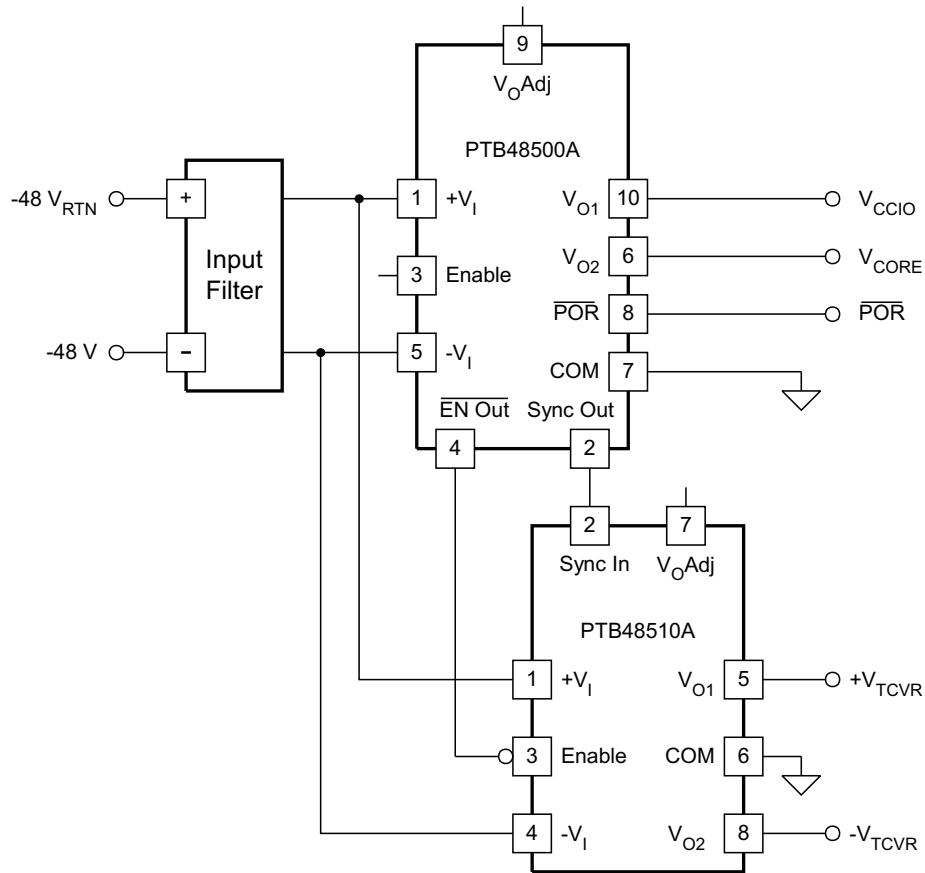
9
$V_O$Adj
PTB48500A
-48 $V_{RTN}$
+
Input Filter
-48 V
-
1 $+V_I$
3 Enable
5 $-V_I$
$V_{O1}$ 10
$V_{CCIO}$
$V_{O2}$ 6
$V_{CORE}$
$\overline{POR}$ 8
$\overline{POR}$
COM 7
$\overline{EN\ Out}$
Sync Out
4
2
2
7
Sync In
$V_O$Adj
PTB48510A
1 $+V_I$
3 Enable
4 $-V_I$
$V_{O1}$ 5
$+V_{TCVR}$
COM 6
$V_{O2}$ 8
$-V_{TCVR}$